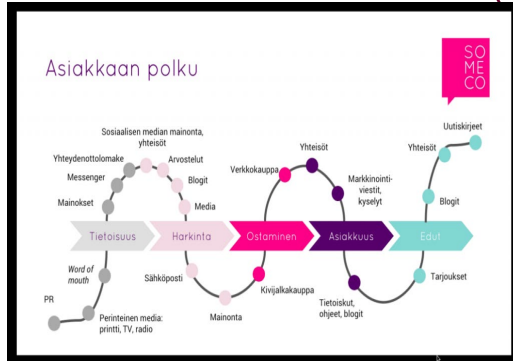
Asiakkaan polku

SO
ME
CO

Sosiaalisen median mainonta, yhteisöt

Yhteydenottolomake

Arvostelut

Messenger

Blogit

Mainokset

Media

Verkkokauppa

Yhteisöt

Markkinointiviestit, kyselyt

Uutiskirjeet

Yhteisöt

Blogit

Tietoisuus

Harkinta

Ostaminen

Asiakkuus

Edut

Word of mouth

Sähköposti

Kivijalkakauppa

Tarjoukset

PR

Perinteinen media: printti, TV, radio

Mainonta

Tietoiskut, ohjeet, blogit